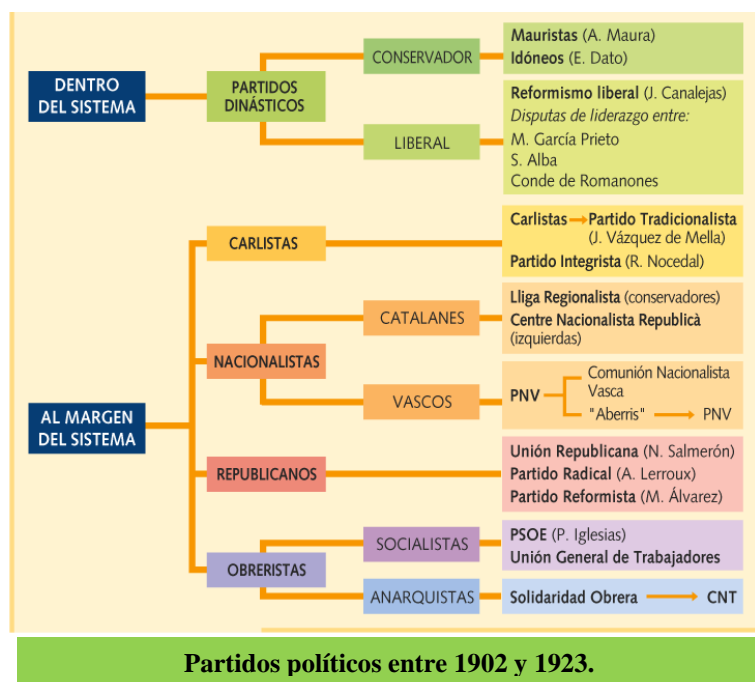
DENTRO DEL SISTEMA

PARTIDOS DINÁSTICOS

CONSERVADOR

Mauristas (A. Maura)
Idóneos (E. Dato)

LIBERAL

Reformismo liberal (J. Canalejas)
Disputas de liderazgo entre:
M. García Prieto
S. Alba
Conde de Romanones

AL MARGEN DEL SISTEMA

CARLISTAS

Carlistas → Partido Tradicionalista (J. Vázquez de Mella)
Partido Integrista (R. Nocedal)

NACIONALISTAS

CATALANES

Lliga Regionalista (conservadores)
Centre Nacionalista Republicà (izquierdas)

VASCOS

PNV
Comunión Nacionalista Vasca
"Aberris" → PNV

REPUBLICANOS

Unión Republicana (N. Salmerón)
Partido Radical (A. Lerroux)
Partido Reformista (M. Álvarez)

OBRERISTAS

SOCIALISTAS

PSOE (P. Iglesias)
Unión General de Trabajadores

ANARQUISTAS

Solidaridad Obrera → CNT

Partidos políticos entre 1902 y 1923.